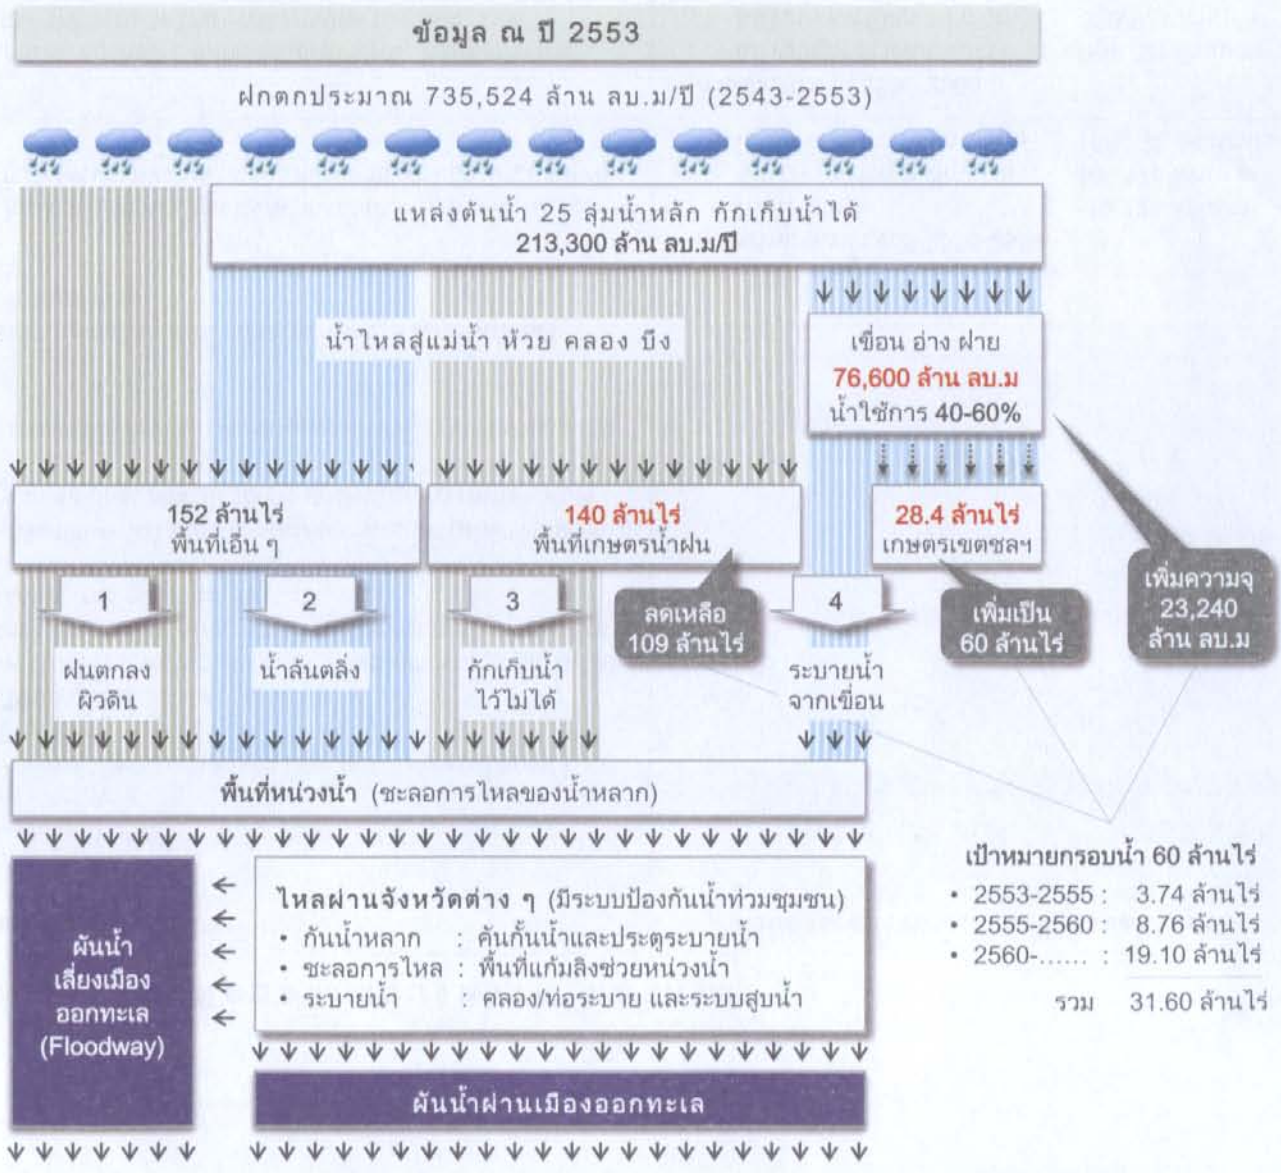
ข้อมูล ณ ปี 2553

ฝกตกประมาณ 735,524 ล้าน ลบ.ม/ปี (2543-2553)

แหล่งต้นน้ำ 25 ลุ่มน้ำหลัก กักเก็บน้ำได้
213,300 ล้าน ลบ.ม/ปี

น้ำไหลสู่แม่น้ำ ห้วย คลอง บึง

เขื่อน อ่าง ฝาย
76,600 ล้าน ลบ.ม
น้ำใช้การ 40-60%

152 ล้านไร่
พื้นที่อื่น ๆ

140 ล้านไร่
พื้นที่เกษตรน้ำฝน

28.4 ล้านไร่
เกษตรเขตชลฯ

เพิ่มความจุ
23,240
ล้าน ลบ.ม

1
ฝนตกลง
ผิวดิน

2
น้ำล้นตลิ่ง

3
กักเก็บน้ำ
ไว้ไม่ได้

ลดเหลือ
109 ล้านไร่

4
ระบายน้ำ
จากเขื่อน

เพิ่มเป็น
60 ล้านไร่

พื้นที่หน่วงน้ำ (ชะลอการไหลของน้ำหลาก)

ผันน้ำ
เลี่ยงเมือง
ออกทะเล
(Floodway)

ไหลผ่านจังหวัดต่าง ๆ (มีระบบป้องกันน้ำท่วมชุมชน)
• กันน้ำหลาก : คันกั้นน้ำและประตูระบายน้ำ
• ชะลอการไหล : พื้นที่แก้มลิงช่วยหน่วงน้ำ
• ระบายน้ำ : คลอง/ท่อระบาย และระบบสูบน้ำ

ผันน้ำผ่านเมืองออกทะเล

เป้าหมายกรอบน้ำ 60 ล้านไร่
• 2553-2555 : 3.74 ล้านไร่
• 2555-2560 : 8.76 ล้านไร่
• 2560-...... : 19.10 ล้านไร่
รวม 31.60 ล้านไร่